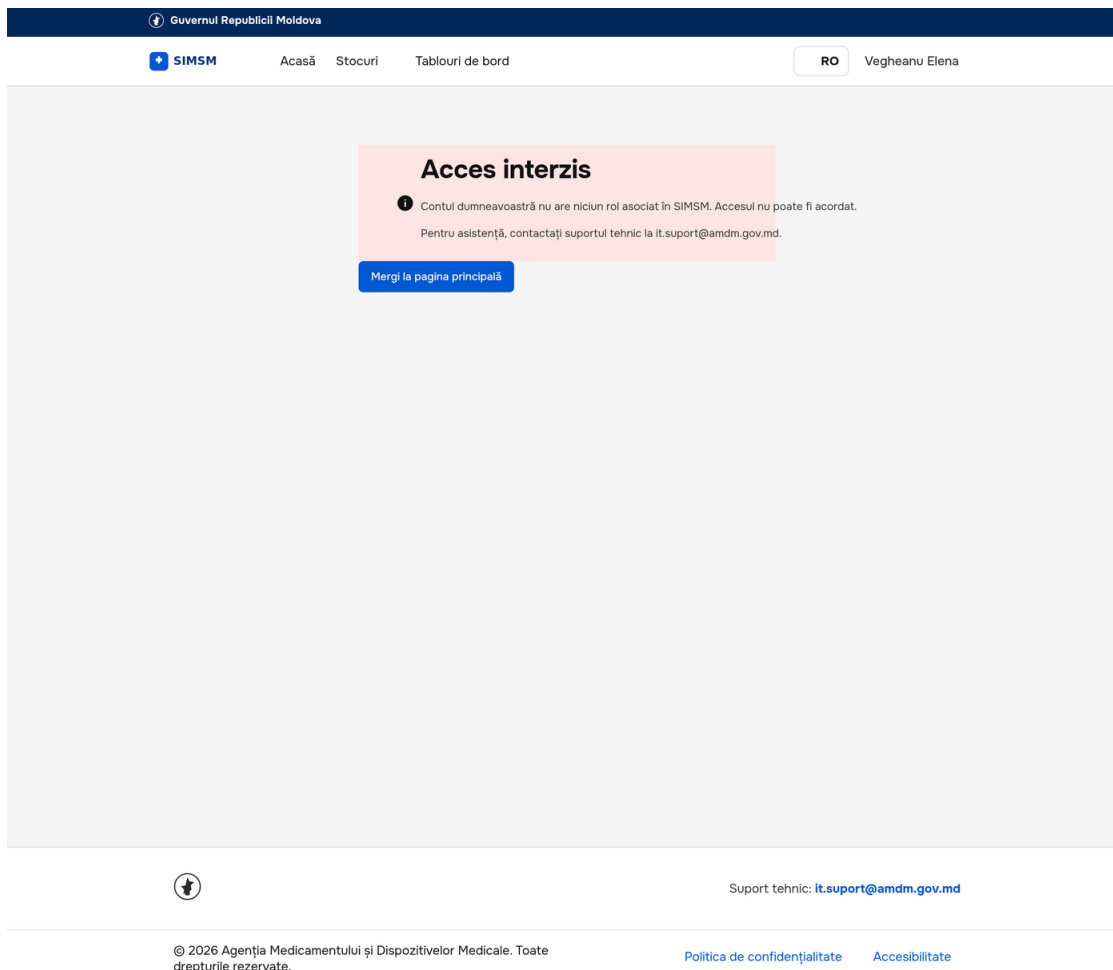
Guvernul Republicii Moldova

SIMSM Acasă Stocuri Tablouri de bord RO Vegheanu Elena

Acces interzis

Contul dumneavoastră nu are niciun rol asociat în SIMSM. Accesul nu poate fi acordat.

Pentru asistență, contactați suportul tehnic la it.suport@amdm.gov.md.

Mergi la pagina principală

Suport tehnic: it.suport@amdm.gov.md

© 2026 Agenția Medicamentului și Dispozitivelor Medicale. Toate drepturile rezervate.

Politica de confidențialitate Accesibilitate